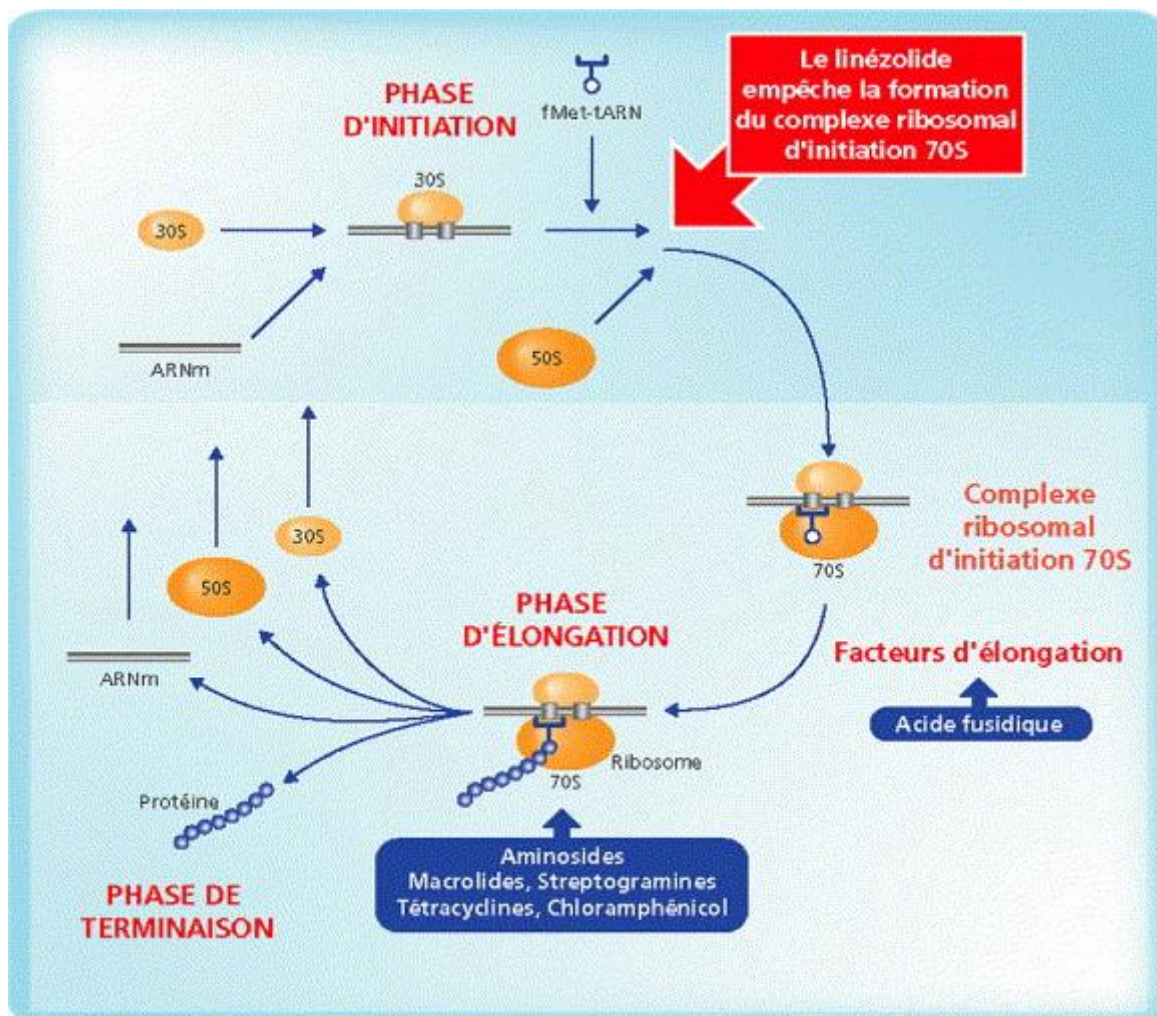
PHASE D'INITIATION

fMet-tARN

Le linézolide empêche la formation du complexe ribosomal d'initiation 70S

30S

30S

ARNm

50S

Complexe ribosomal d'initiation 70S

70S

30S

50S

PHASE D'ÉLONGATION

Facteurs d'élongation

Acide fusidique

ARNm

Ribosome

70S

Protéine

Aminosides
Macrolides, Streptogramines
Tétracyclines, Chloramphénicol

PHASE DE TERMINAISON